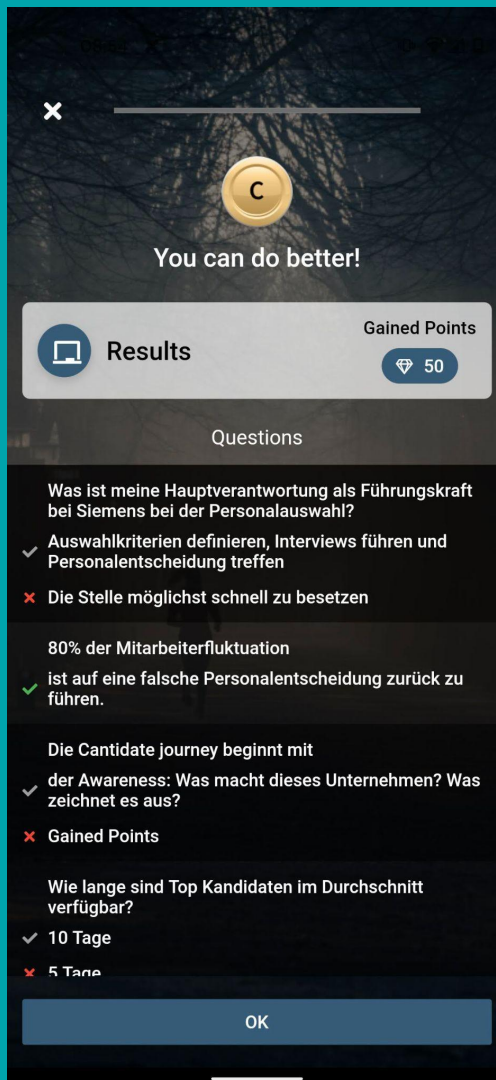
C

You can do better!

Results

Gained Points

50

Questions

Was ist meine Hauptverantwortung als Führungskraft bei Siemens bei der Personalauswahl?

Auswahlkriterien definieren, Interviews führen und Personalentscheidung treffen

Die Stelle möglichst schnell zu besetzen

80% der Mitarbeiterfluktuation

ist auf eine falsche Personalentscheidung zurück zu führen.

Die Cantidate journey beginnt mit

der Awareness: Was macht dieses Unternehmen? Was zeichnet es aus?

Gained Points

Wie lange sind Top Kandidaten im Durchschnitt verfügbar?

10 Tage

5 Tage

OK